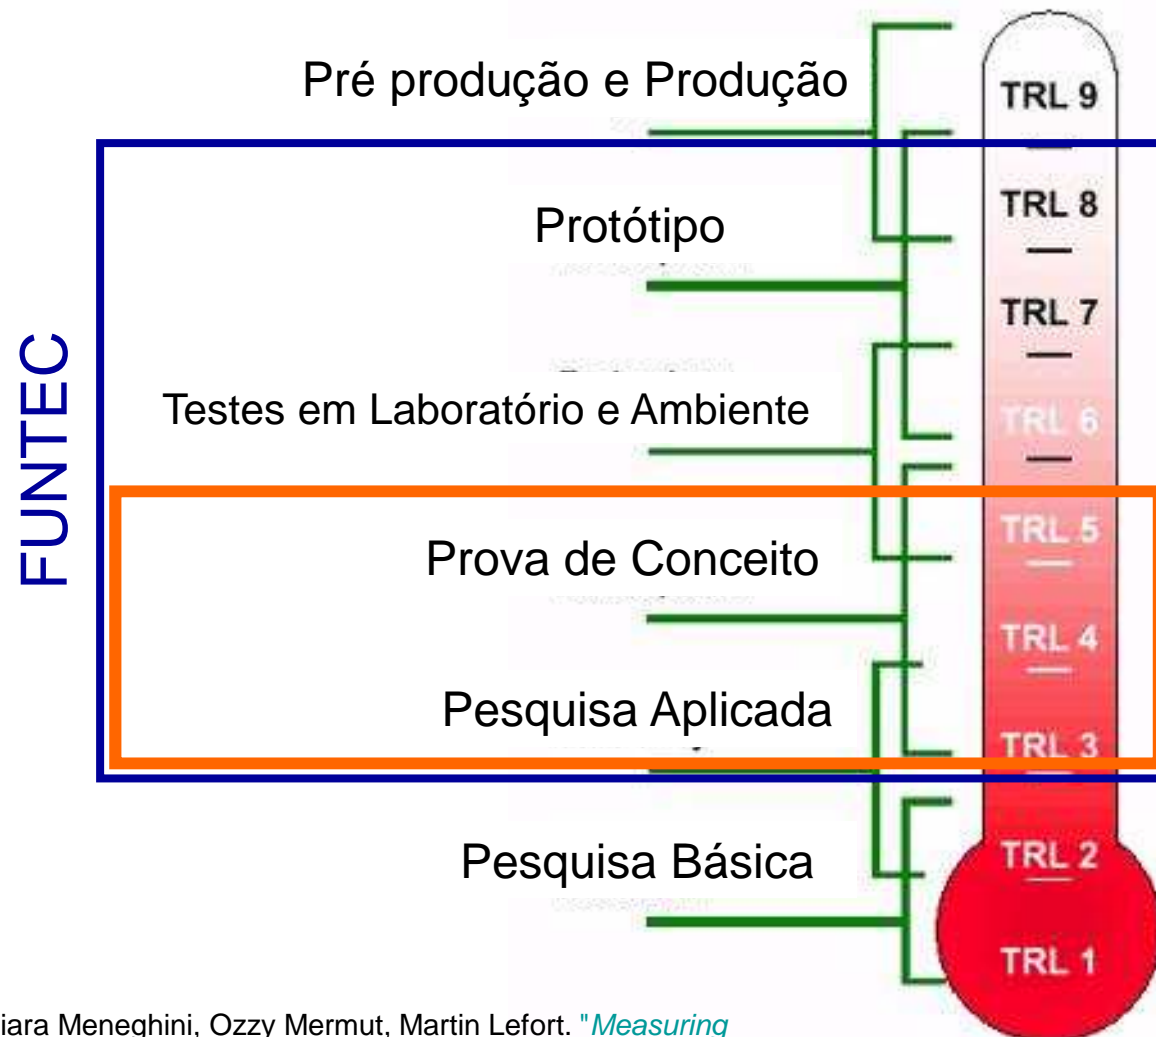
Pré produção e Produção

TRL 9

TRL 8

Protótipo

TRL 7

FUNTEC

Testes em Laboratório e Ambiente

TRL 6

TRL 5

Prova de Conceito

TRL 4

Pesquisa Aplicada

TRL 3

TRL 2

Pesquisa Básica

TRL 1

iara Meneghini, Ozzy Mermut, Martin Lefort. "Measuring